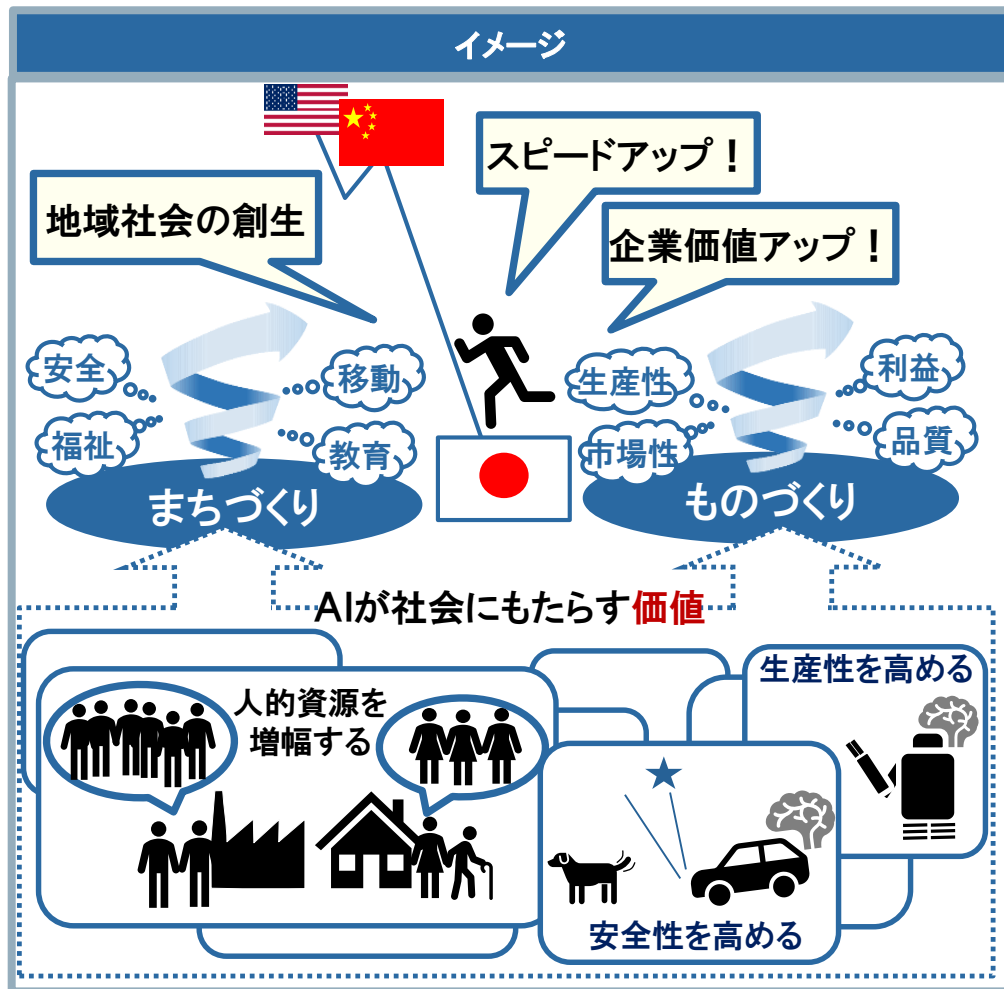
イメージ

地域社会の創生

スピードアップ！

企業価値アップ！

安全

福祉

移動

教育

まちづくり

生産性

市場性

利益

品質

ものづくり

AIが社会にもたらす価値

人的資源を増幅する

生産性を高める

安全性を高める